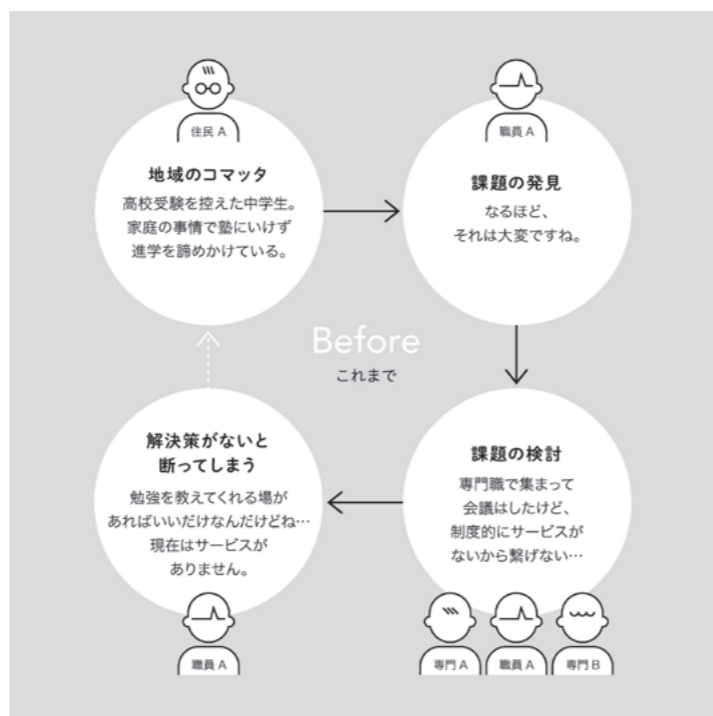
住民 A

地域のコマッタ

高校受験を控えた中学生。家庭の事情で塾にいけず進学を諦めかけている。

職員 A

課題の発見

なるほど、それは大変ですね。

Before
これまで

課題の検討

専門職で集まって会議はしたけど、制度的にサービスがないから繋げない…

専門 A 職員 A 専門 B

解決策がないと断ってしまう

勉強を教えてくれる場があればいいだけなんだけどね…現在はサービスがありません。

職員 A